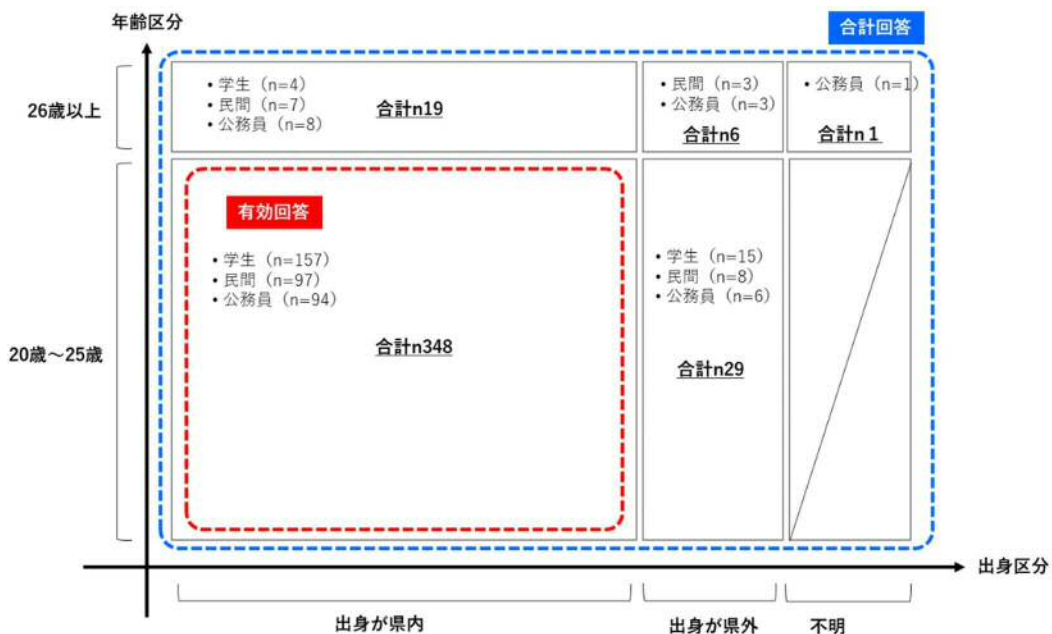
年齢区分

合計回答

26歳以上

• 学生（n=4）
• 民間（n=7）
• 公務員（n=8）

合計n19

• 民間（n=3）
• 公務員（n=3）

合計n6

• 公務員（n=1）

合計n 1

20歳～25歳

有効回答

• 学生（n=157）
• 民間（n=97）
• 公務員（n=94）

合計n348

• 学生（n=15）
• 民間（n=8）
• 公務員（n=6）

合計n29

出身区分

出身が県内

出身が県外

不明